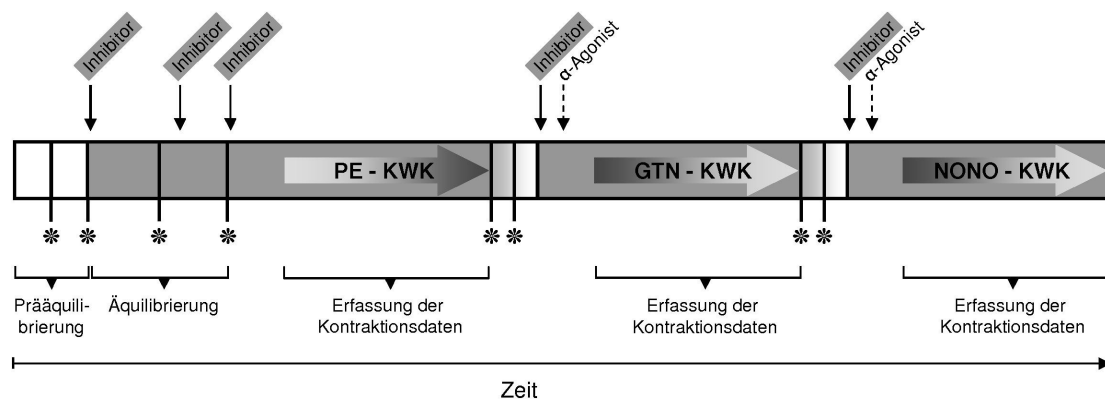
Inhibitor

Inhibitor

Inhibitor

Inhibitor

α-Agonist

Inhibitor

α-Agonist

PE - KWK

GTN - KWK

NONO - KWK

\*
\*
\*
\*
\*
\*
\*
\*

Präaquilibrierung

Äquilibrierung

Erfassung der Kontraktionsdaten

Erfassung der Kontraktionsdaten

Erfassung der Kontraktionsdaten

Zeit